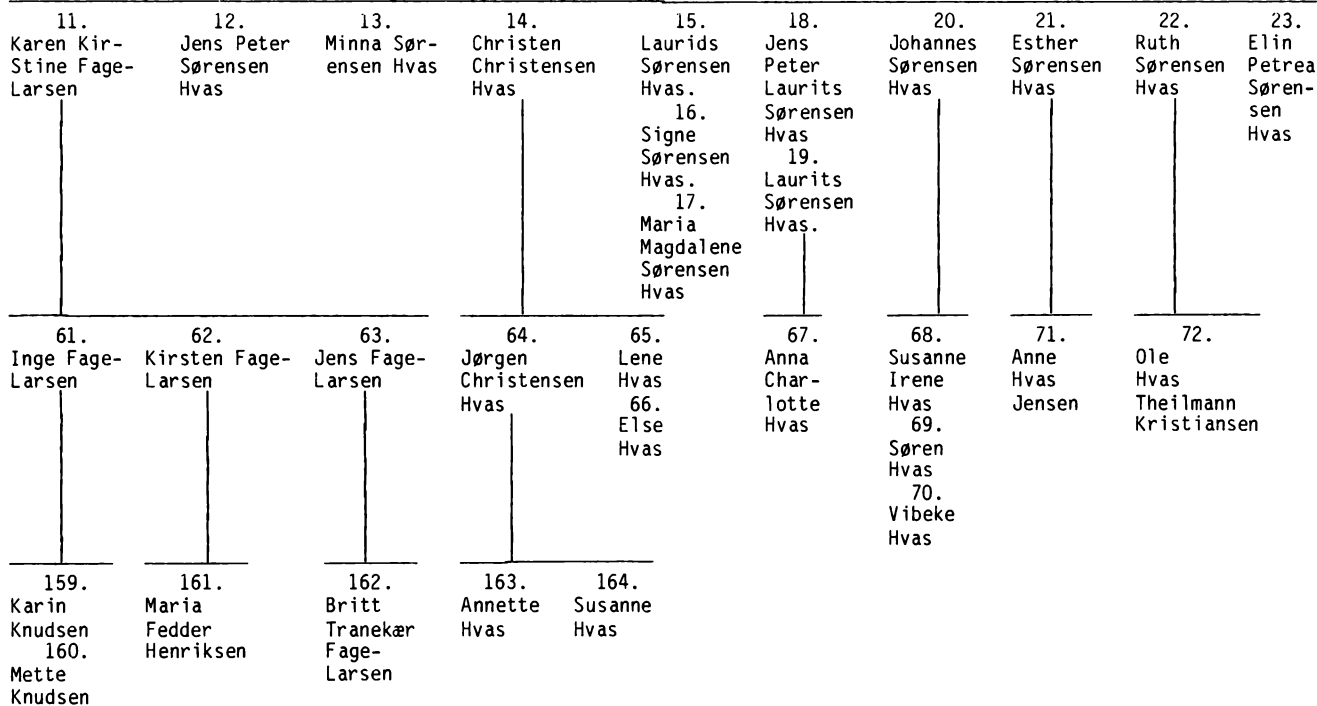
11.
Karen Kirstine Fage-Larsen

12.
Jens Peter Sørensen Hvas

13.
Minna Sørensen Hvas

14.
Christen Christensen Hvas

15.
Laurids Sørensen Hvas.
16.
Signe Sørensen Hvas.
17.
Maria Magdalene Sørensen Hvas

18.
Jens Peter Laurits Sørensen Hvas
19.
Laurits Sørensen Hvas.

20.
Johannes Sørensen Hvas

21.
Esther Sørensen Hvas

22.
Ruth Sørensen Hvas

23.
Elin Petrea Sørensen Hvas

61.
Inge Fage-Larsen

62.
Kirsten Fage-Larsen

63.
Jens Fage-Larsen

64.
Jørgen Christensen Hvas

65.
Lene Hvas
66.
Else Hvas

67.
Anna Charlotte Hvas

68.
Susanne Irene Hvas
69.
Søren Hvas
70.
Vibeke Hvas

71.
Anne Hvas Jensen

72.
Ole Hvas Theilmann Kristiansen

159.
Karin Knudsen
160.
Mette Knudsen

161.
Maria Fedder Henriksen

162.
Britt Tranekær Fage-Larsen

163.
Annette Hvas

164.
Susanne Hvas